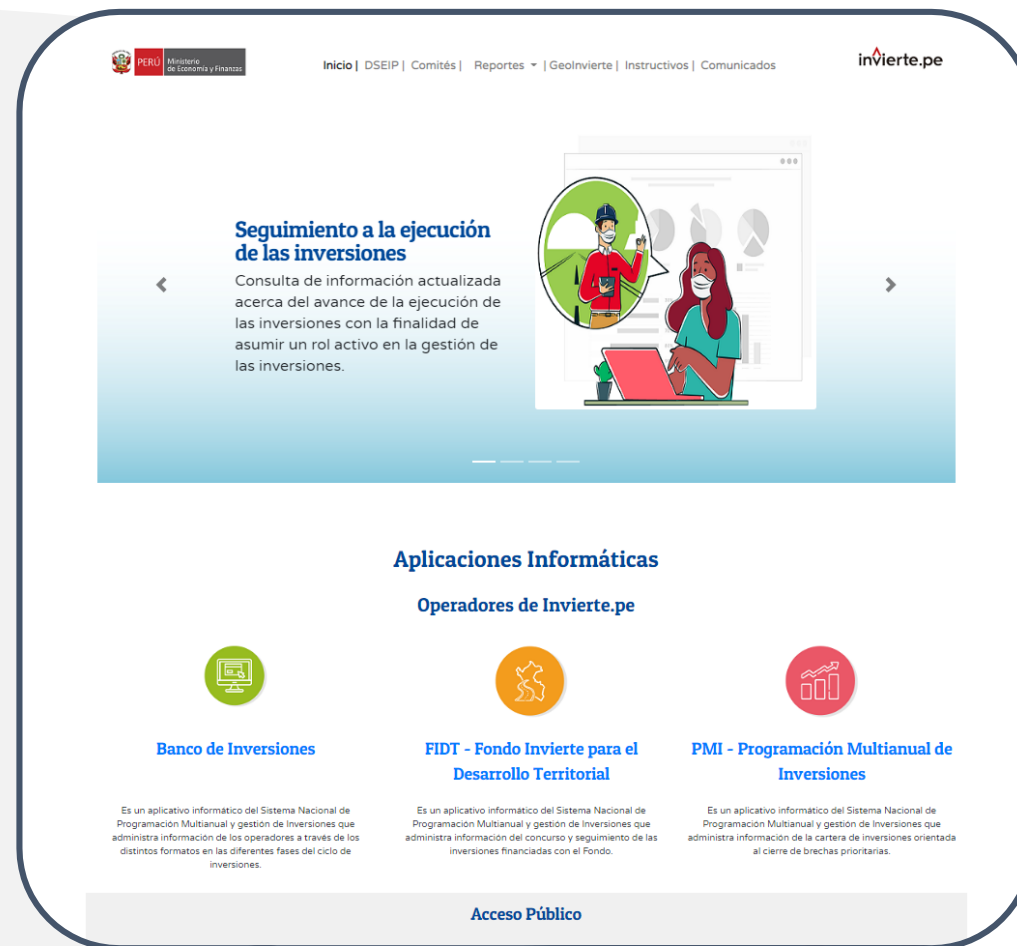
PERÚ Ministerio de Economía y Finanzas

Inicio | DSEIP | Comités | Reportes ▾ | GeoInvierte | Instructivos | Comunicados

invierte.pe

Seguimiento a la ejecución de las inversiones

Consulta de información actualizada acerca del avance de la ejecución de las inversiones con la finalidad de asumir un rol activo en la gestión de las inversiones.

‹

›

Aplicaciones Informáticas

Operadores de Invierte.pe

Banco de Inversiones

Es un aplicativo informático del Sistema Nacional de Programación Multianual y gestión de Inversiones que administra información de los operadores a través de los distintos formatos en las diferentes fases del ciclo de inversiones.

FIDT - Fondo Invierte para el Desarrollo Territorial

Es un aplicativo informático del Sistema Nacional de Programación Multianual y gestión de Inversiones que administra información del concurso y seguimiento de las inversiones financiadas con el Fondo.

PMI - Programación Multianual de Inversiones

Es un aplicativo informático del Sistema Nacional de Programación Multianual y gestión de Inversiones que administra información de la cartera de inversiones orientada al cierre de brechas prioritarias.

Acceso Público